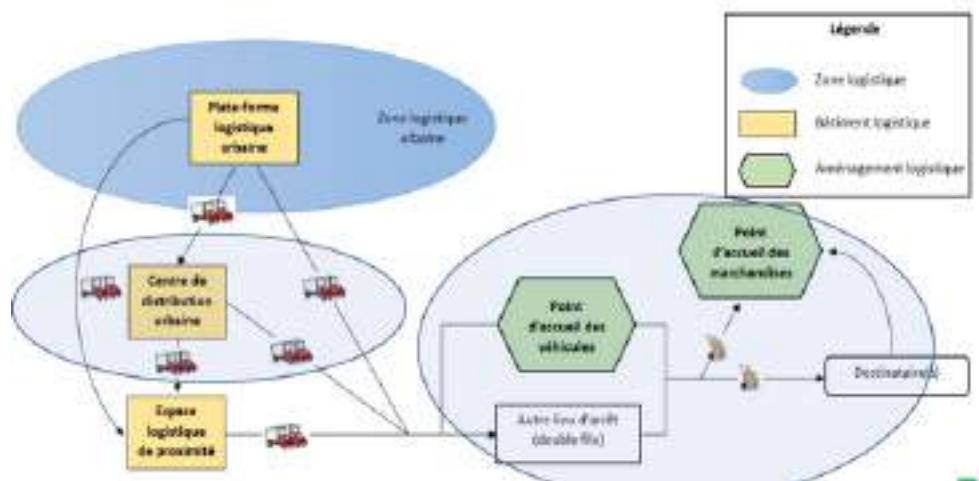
Légende

Zone logistique

Bâtiment logistique

Aménagement logistique

Plate-forme logistique urbaine

Zone logistique urbaine

Centre de distribution urbaine

Espace logistique de proximité

Point d'accueil des véhicules

Point d'accueil des marchandises

Autre lieu d'arrêt (double file)

Destinataire(s)